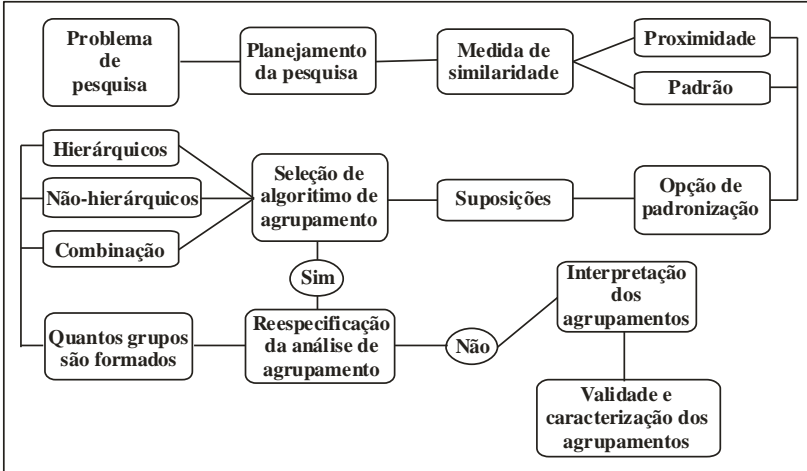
Problema de pesquisa

Planejamento da pesquisa

Medida de similaridade

Proximidade

Padrão

Hierárquicos

Não-hierárquicos

Combinação

Seleção de algoritimo de agrupamento

Suposições

Opção de padronização

Sim

Interpretação dos agrupamentos

Quantos grupos são formados

Reespecificação da análise de agrupamento

Não

Validade e caracterização dos agrupamentos